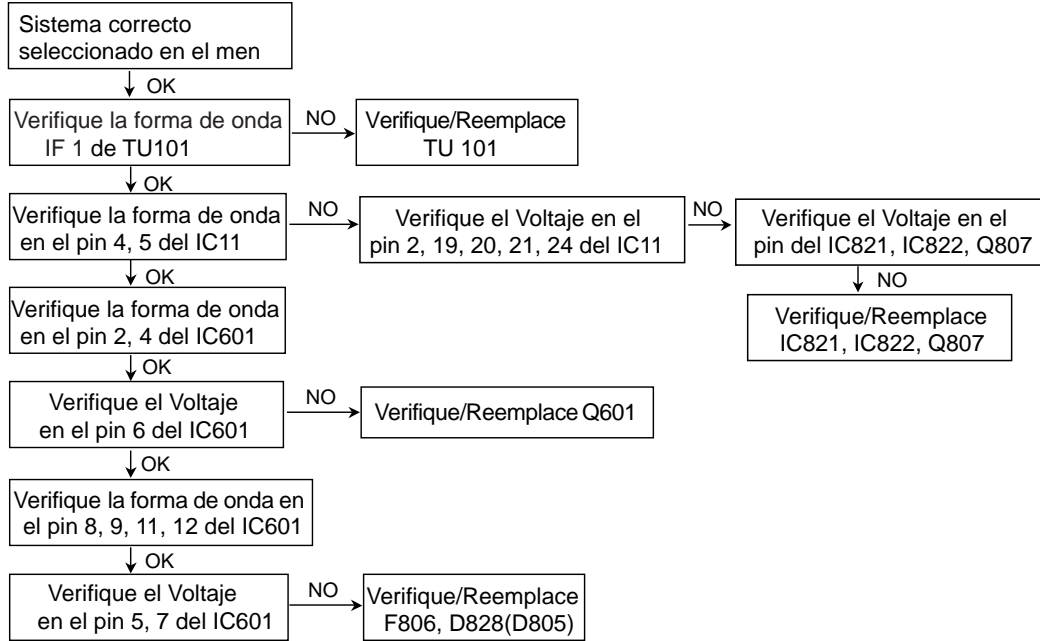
Sistema correcto seleccionado en el men

OK

Verifique la forma de onda IF 1 de TU101

NO

Verifique/Reemplace TU 101

OK

Verifique la forma de onda en el pin 4, 5 del IC11

NO

Verifique el Voltaje en el pin 2, 19, 20, 21, 24 del IC11

NO

Verifique el Voltaje en el pin del IC821, IC822, Q807

NO

Verifique/Reemplace IC821, IC822, Q807

OK

Verifique la forma de onda en el pin 2, 4 del IC601

OK

Verifique el Voltaje en el pin 6 del IC601

NO

Verifique/Reemplace Q601

OK

Verifique la forma de onda en el pin 8, 9, 11, 12 del IC601

OK

Verifique el Voltaje en el pin 5, 7 del IC601

NO

Verifique/Reemplace F806, D828(D805)